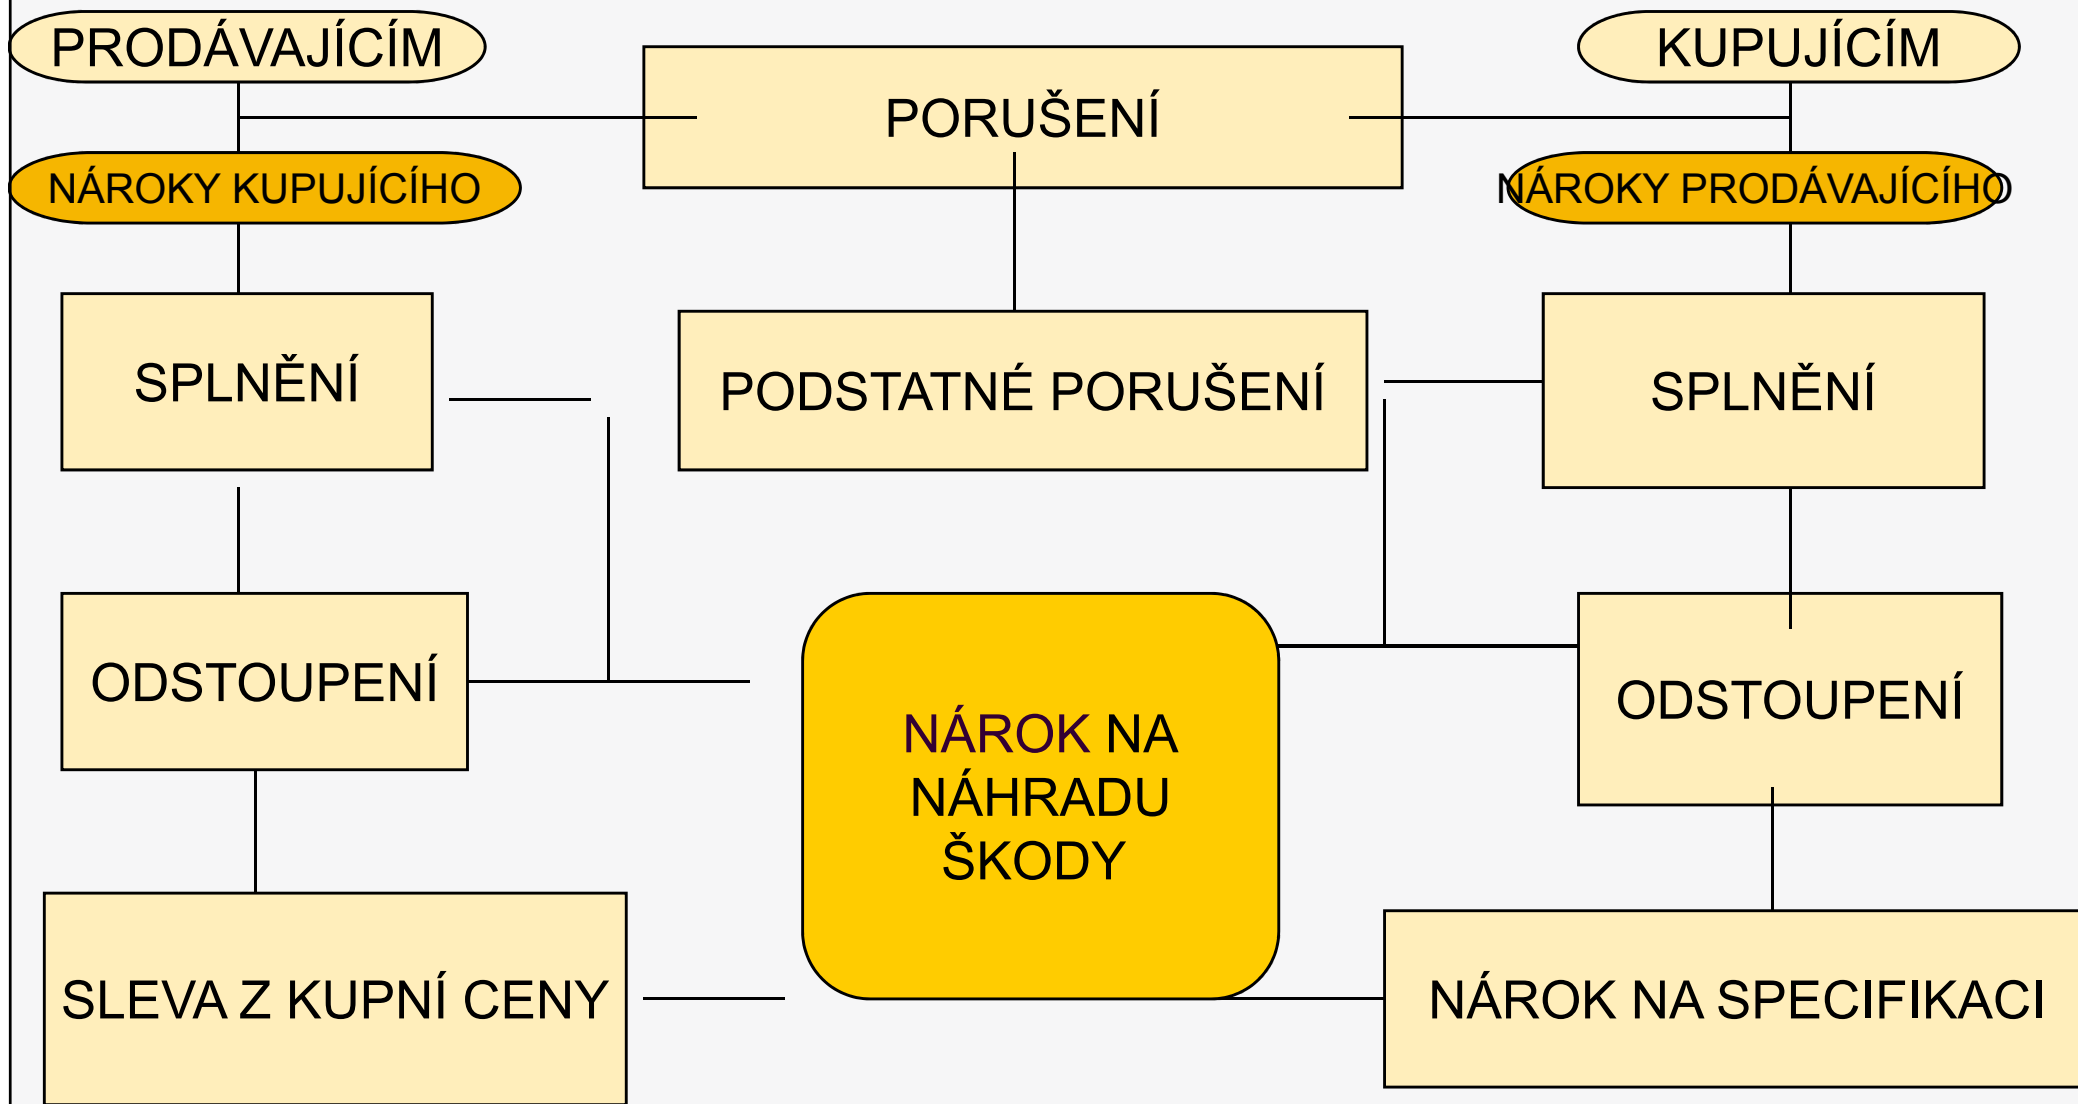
PRODÁVAJÍCÍM

PORUŠENÍ

KUPUJÍCÍM

NÁROKY KUPUJÍCÍHO

NÁROKY PRODÁVAJÍCÍHO

SPLNĚNÍ

PODSTATNÉ PORUŠENÍ

SPLNĚNÍ

ODSTOUPENÍ

NÁROK NA NÁHRADU ŠKODY

ODSTOUPENÍ

SLEVA Z KUPNÍ CENY

NÁROK NA SPECIFIKACI